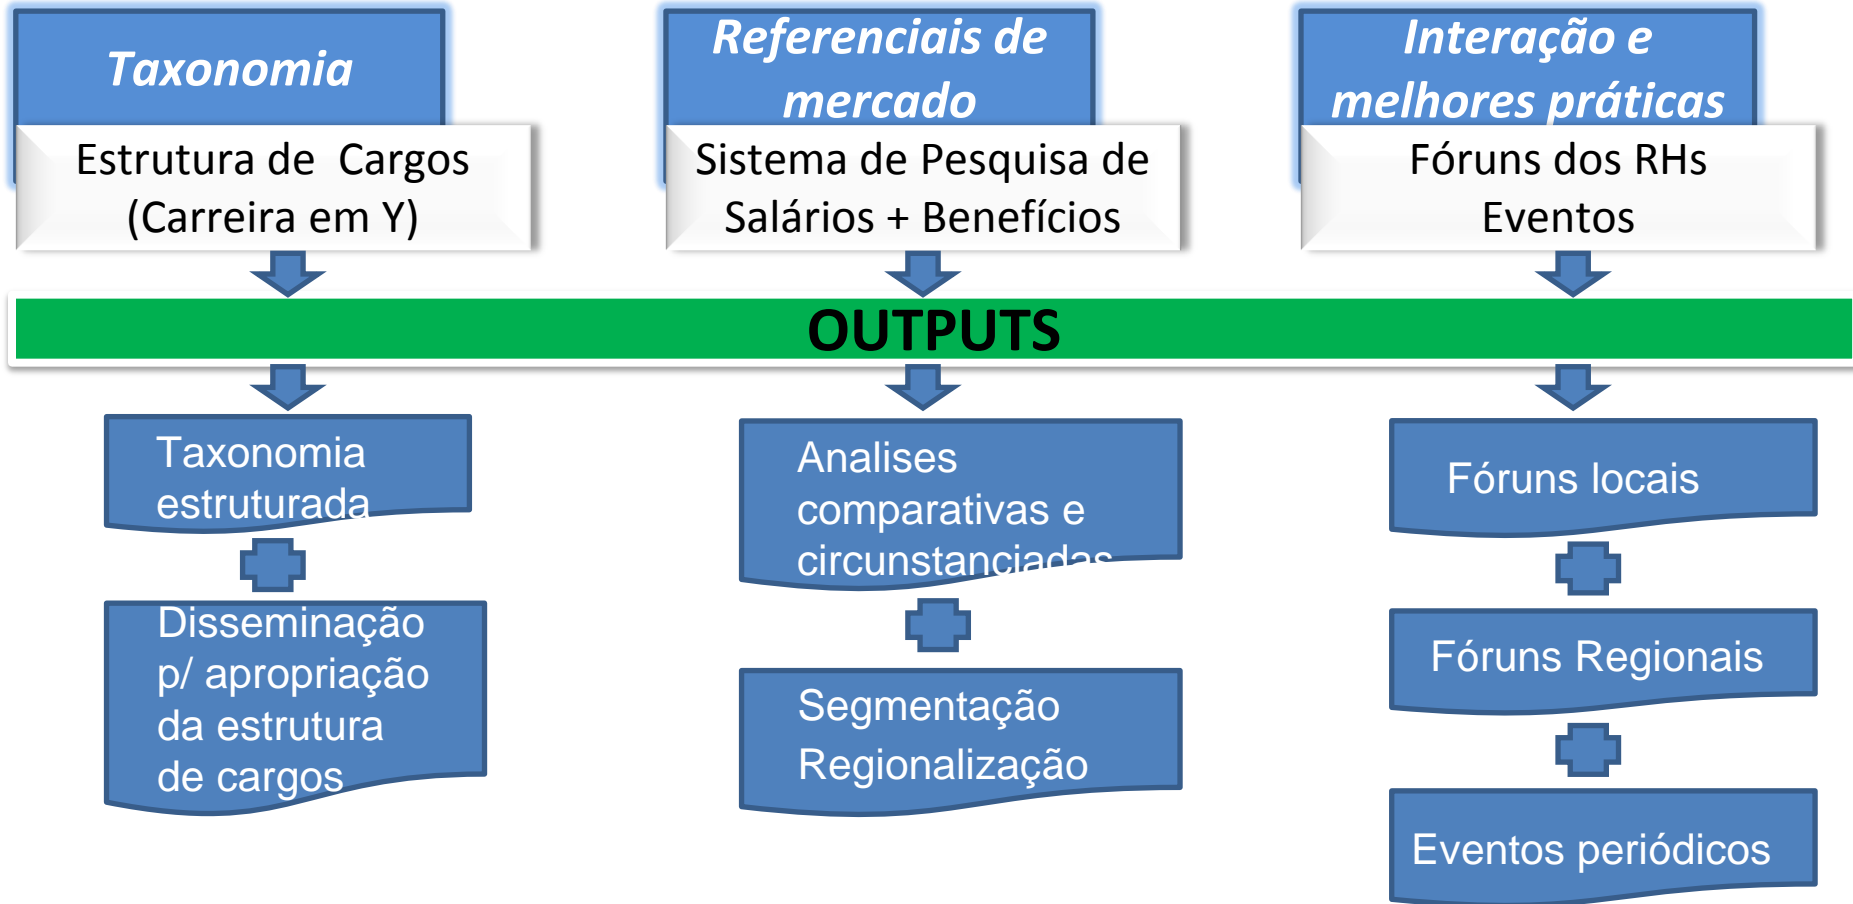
Taxonomia

Estrutura de Cargos (Carreira em Y)

Referenciais de mercado

Sistema de Pesquisa de Salários + Benefícios

Interação e melhores práticas

Fóruns dos RHs Eventos

OUTPUTS

Taxonomia estruturada

Disseminação p/ apropriação da estrutura de cargos

Analises comparativas e circunstanciadas

Segmentação Regionalização

Fóruns locais

Fóruns Regionais

Eventos periódicos